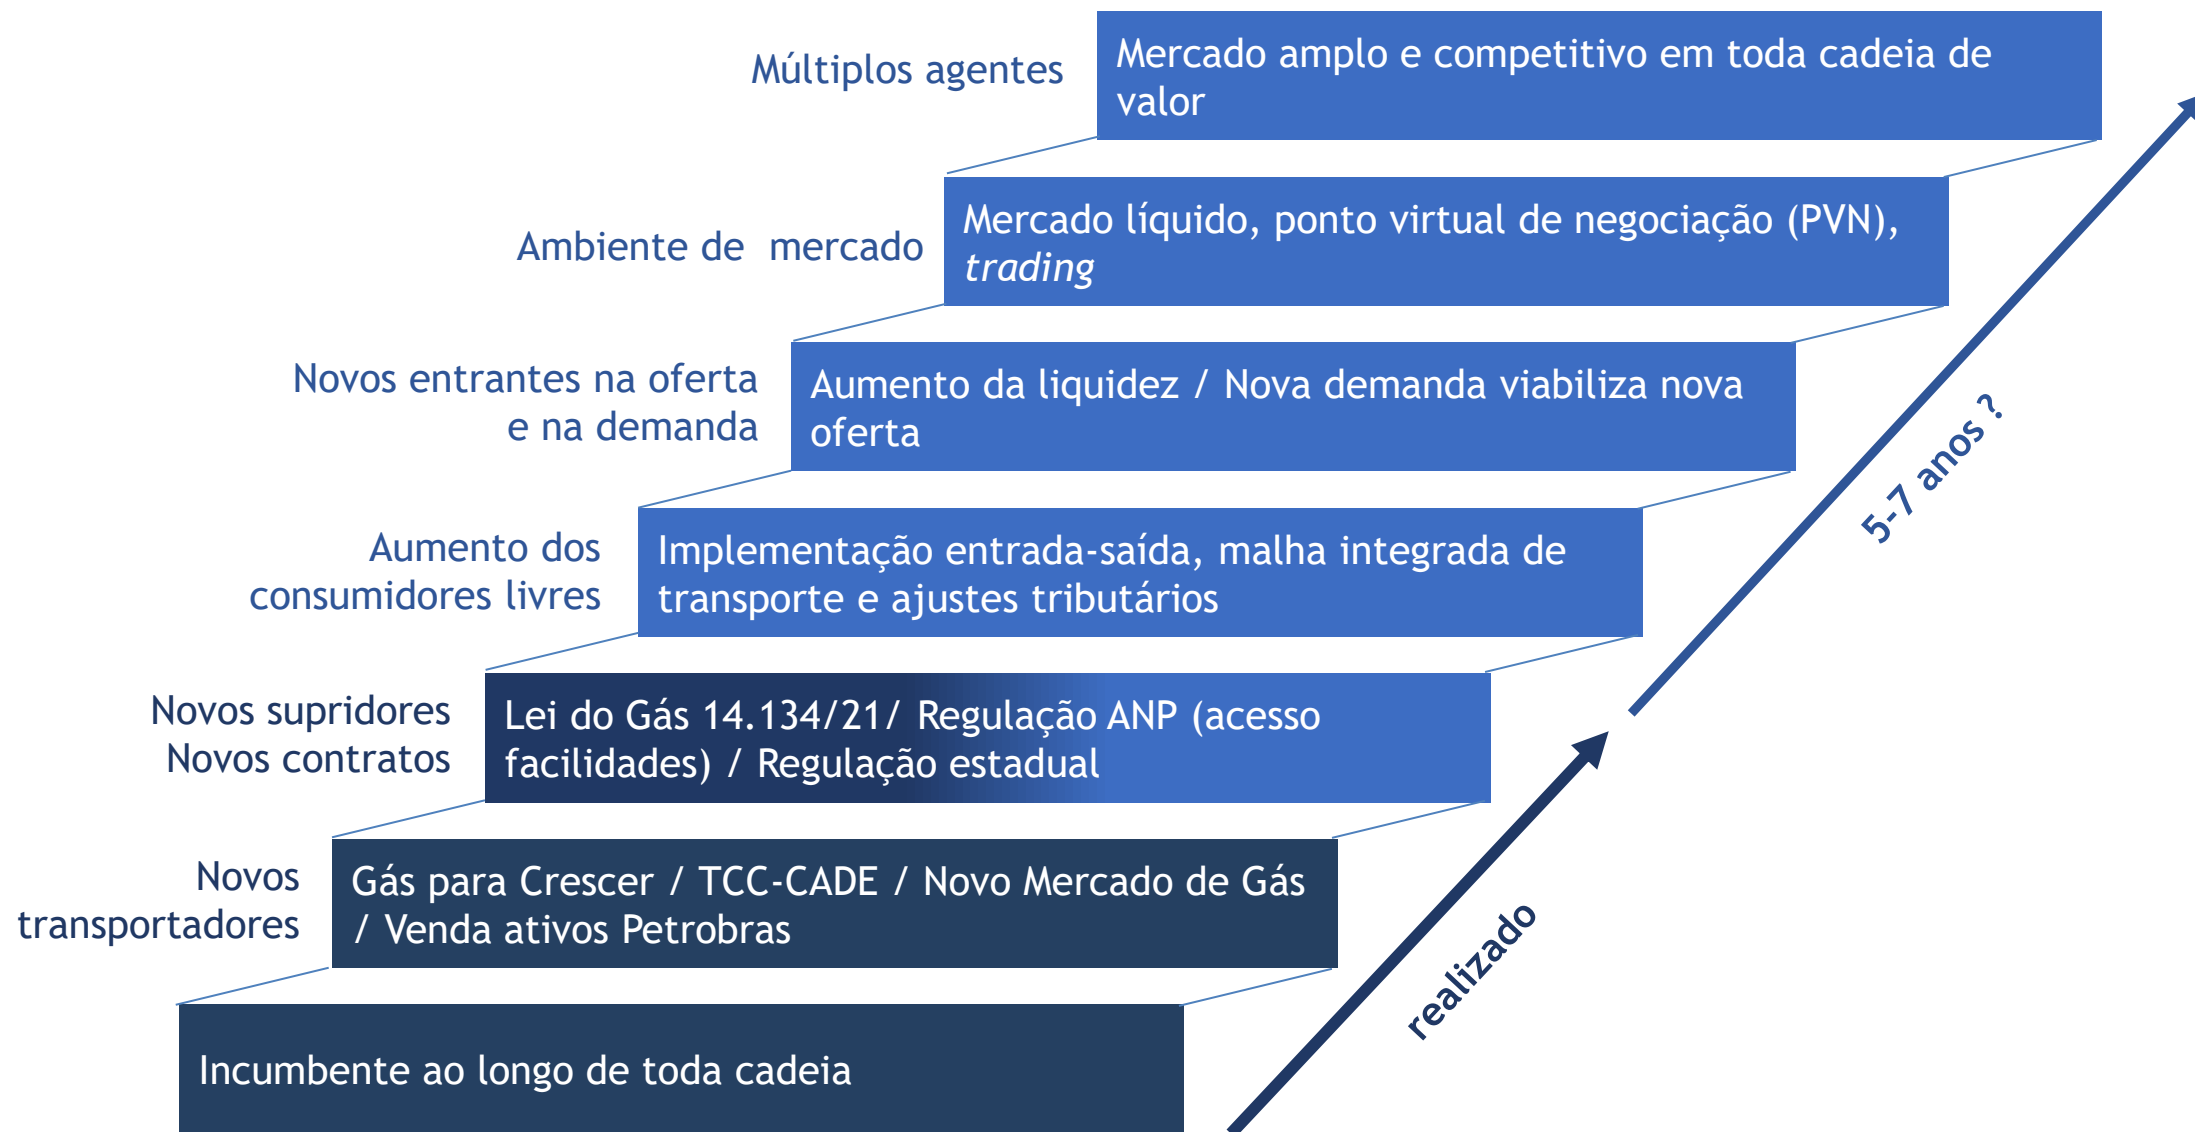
Múltiplos agentes

Mercado amplo e competitivo em toda cadeia de valor

Ambiente de mercado

Mercado líquido, ponto virtual de negociação (PVN), *trading*

Novos entrantes na oferta e na demanda

Aumento da liquidez / Nova demanda viabiliza nova oferta

Aumento dos consumidores livres

Implementação entrada-saída, malha integrada de transporte e ajustes tributários

Novos supridores
Novos contratos

Lei do Gás 14.134/21/ Regulação ANP (acesso facilidades) / Regulação estadual

Novos transportadores

Gás para Crescer / TCC-CADE / Novo Mercado de Gás / Venda ativos Petrobras

Incumbente ao longo de toda cadeia

5-7 anos ?

realizado